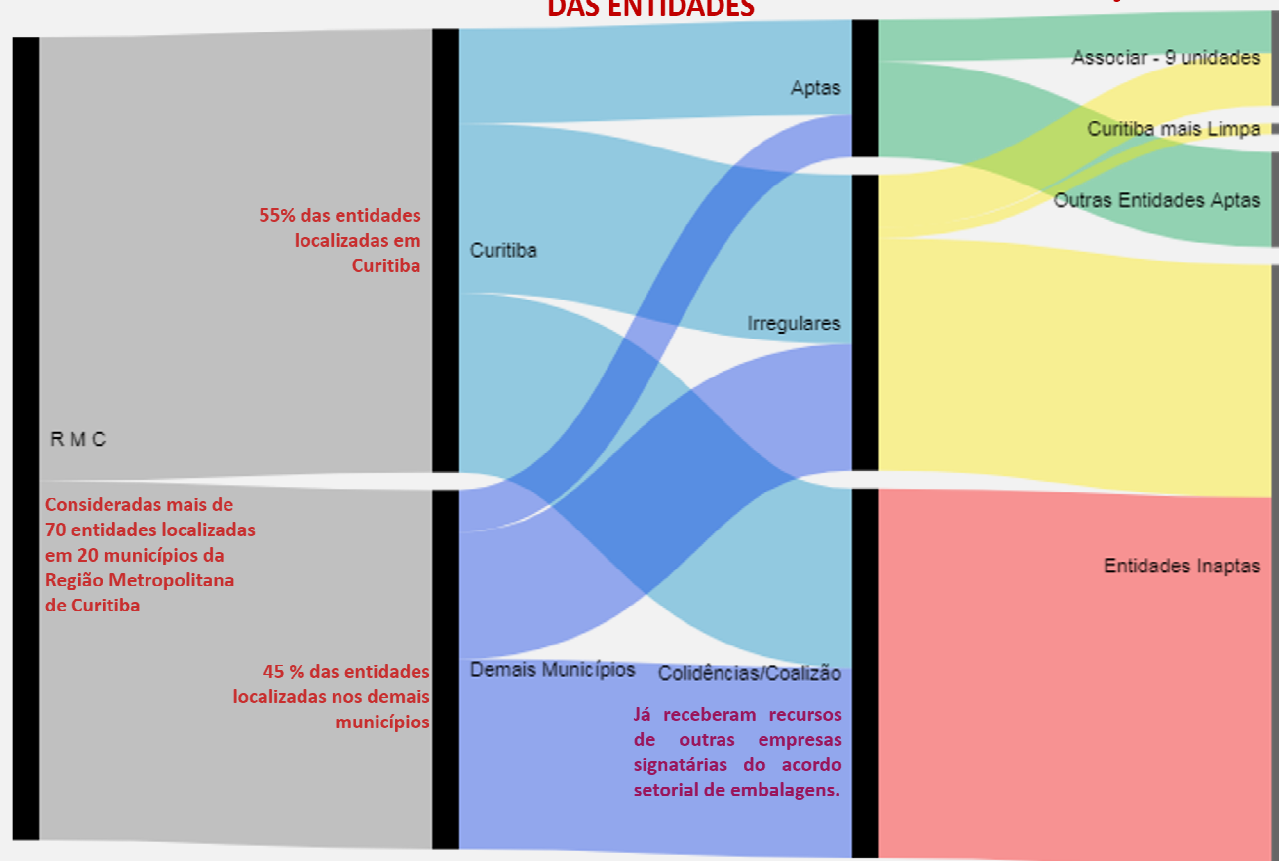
DAS ENTIDADES

R M C

55% das entidades localizadas em Curitiba

Consideradas mais de 70 entidades localizadas em 20 municípios da Região Metropolitana de Curitiba

45 % das entidades localizadas nos demais municípios

Curitiba

Demais Municípios

Aptas

Irregulares

Colidências/Coalizão

Já receberam recursos de outras empresas signatárias do acordo setorial de embalagens.

Associar - 9 unidades

Curitiba mais Limpa

Outras Entidades Aptas

Entidades Inaptas